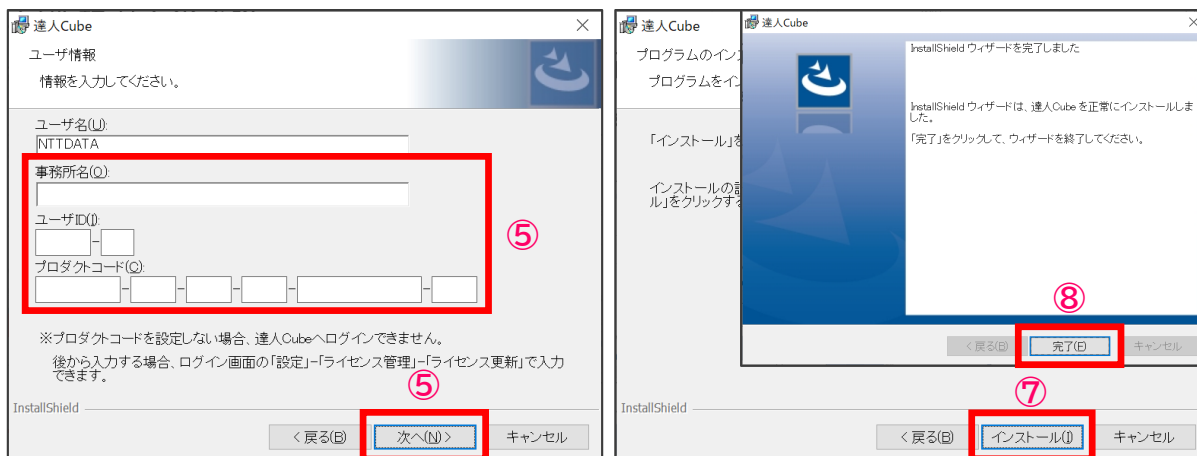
達人Cube

ユーザ情報

情報を入力してください。

ユーザ名(U):

NTTDATA

事務所名(O):

ユーザID(I):

-

プロダクトコード(C):

- - - - -

⑤

※プロダクトコードを設定しない場合、達人Cubeへログインできません。

後から入力する場合、ログイン画面の「設定」-「ライセンス管理」-「ライセンス更新」で入力できます。

⑤

InstallShield

< 戻る(B) 次へ(N) > キャンセル

達人Cube

プログラムのインス

プログラムをイン

「インストール」を

インストールの設
ル」をクリックする

達人Cube

InstallShield ウィザードを完了しました

InstallShield ウィザードは、達人Cube を正常にインストールしました。

「完了」をクリックして、ウィザードを終了してください。

⑧

< 戻る(B) 完了(F) キャンセル

⑦

InstallShield

< 戻る(B) インストール(I) キャンセル